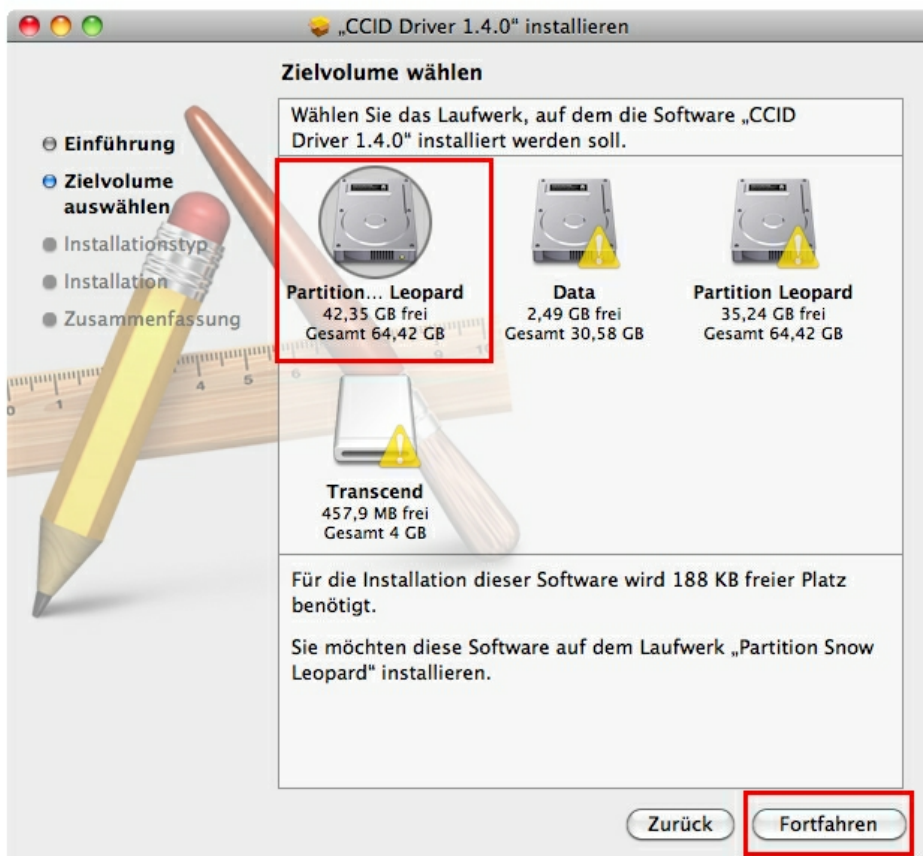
„CCID Driver 1.4.0" installieren

Zielvolume wählen

Einführung
Zielvolume auswählen
Installationstyp
Installation
Zusammenfassung

Wählen Sie das Laufwerk, auf dem die Software „CCID Driver 1.4.0" installiert werden soll.

Partition... Leopard
42,35 GB frei
Gesamt 64,42 GB

Data
2,49 GB frei
Gesamt 30,58 GB

Partition Leopard
35,24 GB frei
Gesamt 64,42 GB

Transcend
457,9 MB frei
Gesamt 4 GB

Für die Installation dieser Software wird 188 KB freier Platz benötigt.

Sie möchten diese Software auf dem Laufwerk „Partition Snow Leopard" installieren.

Zurück
Fortfahren